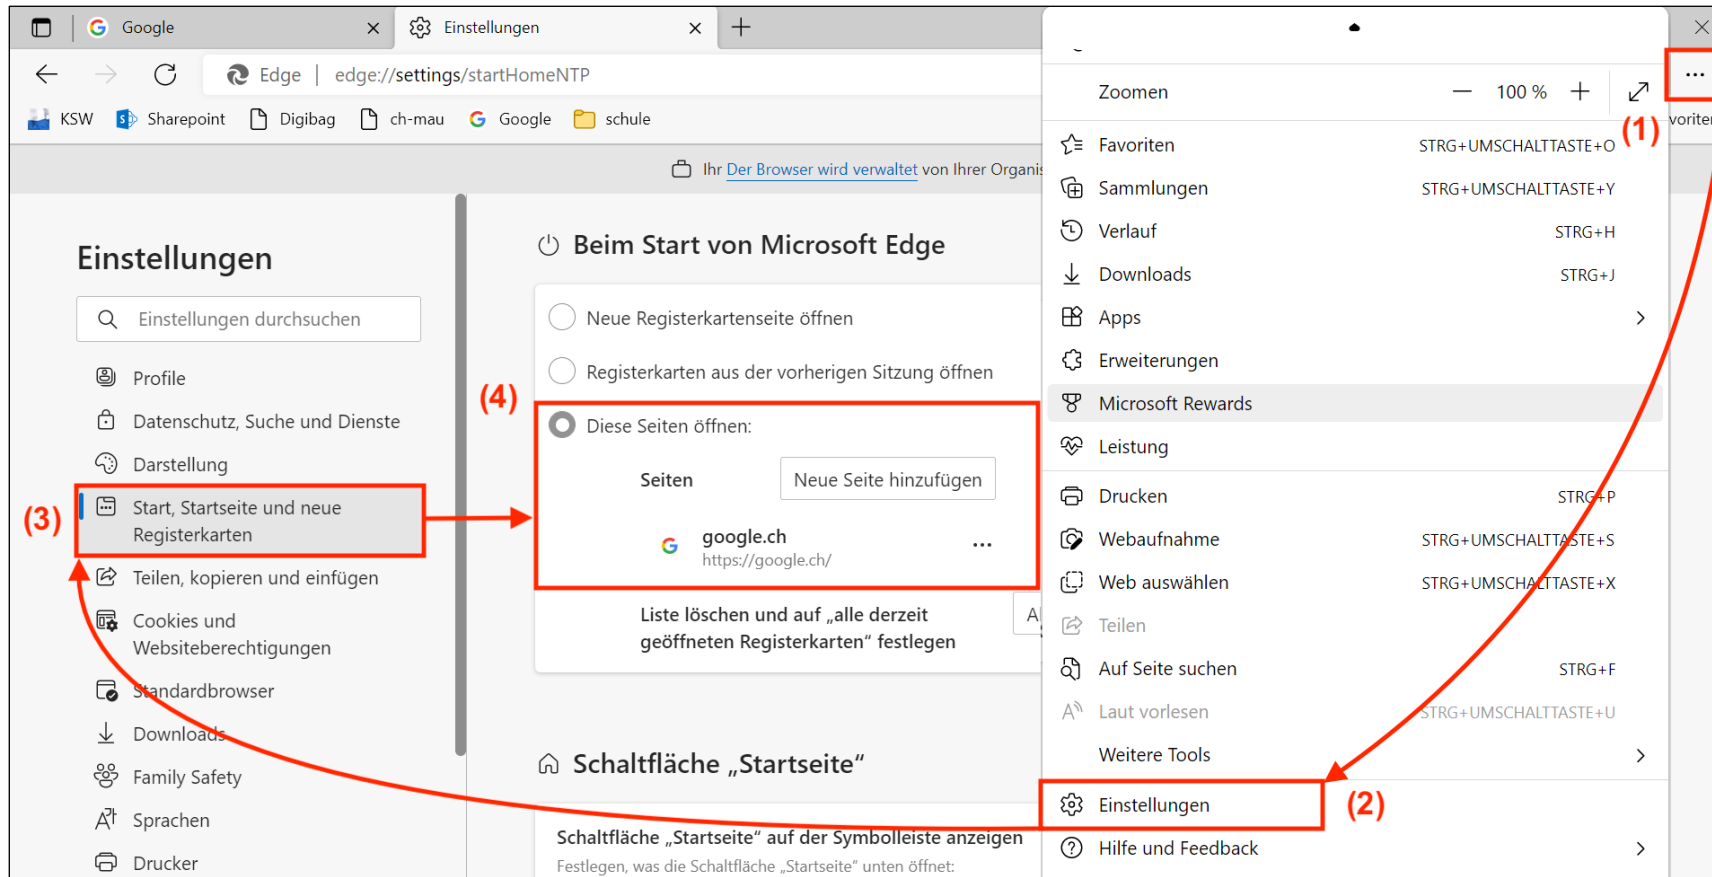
Google
Einstellungen
Edge | edge://settings/startHomeNTP
KSW Sharepoint Digibag ch-mau Google schule
Ihr Der Browser wird verwaltet von Ihrer Organis

Einstellungen
Einstellungen durchsuchen
Profile
Datenschutz, Suche und Dienste
Darstellung
Start, Startseite und neue Registerkarten
Teilen, kopieren und einfügen
Cookies und Websiteberechtigungen
Standardbrowser
Downloads
Family Safety
Sprachen
Drucker

(3)

Beim Start von Microsoft Edge
Neue Registerkartenseite öffnen
Registerkarten aus der vorherigen Sitzung öffnen
(4)
Diese Seiten öffnen:
Seiten
Neue Seite hinzufügen
google.ch
https://google.ch/
Liste löschen und auf „alle derzeit geöffneten Registerkarten“ festlegen
A

Schaltfläche „Startseite“
Schaltfläche „Startseite“ auf der Symbolleiste anzeigen
Festlegen, was die Schaltfläche „Startseite“ unten öffnet:

Zoomen — 100 % +
Favoriten STRG+UMSCHALTTASTE+O
Sammlungen STRG+UMSCHALTTASTE+Y
Verlauf STRG+H
Downloads STRG+J
Apps
Erweiterungen
Microsoft Rewards
Leistung
Drucken STRG+P
Webaufnahme STRG+UMSCHALTTASTE+S
Web auswählen STRG+UMSCHALTTASTE+X
Teilen
Auf Seite suchen STRG+F
Laut vorlesen STRG+UMSCHALTTASTE+U
Weitere Tools
Einstellungen
Hilfe und Feedback
(1)
(2)
...
voriter